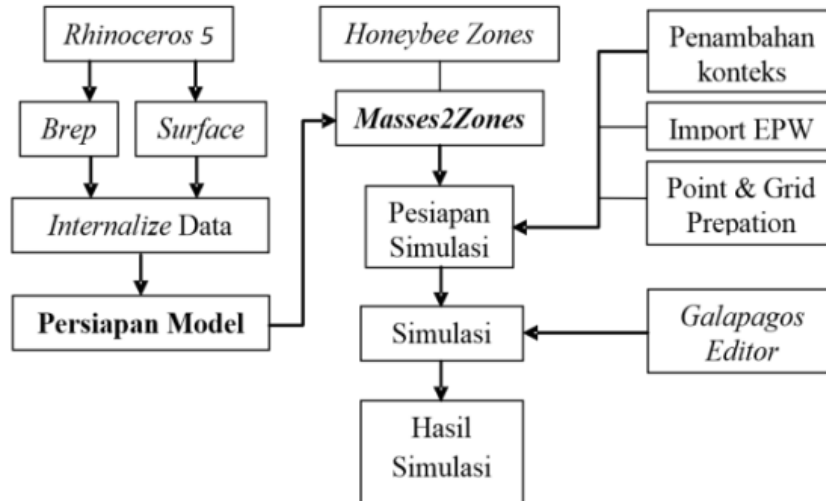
Rhinoceros 5

Brep

Surface

Internalize Data

Persiapan Model

Honeybee Zones

Masses2Zones

Pesiapan Simulasi

Simulasi

Hasil Simulasi

Penambahan konteks

Import EPW

Point & Grid Prepation

Galapagos Editor